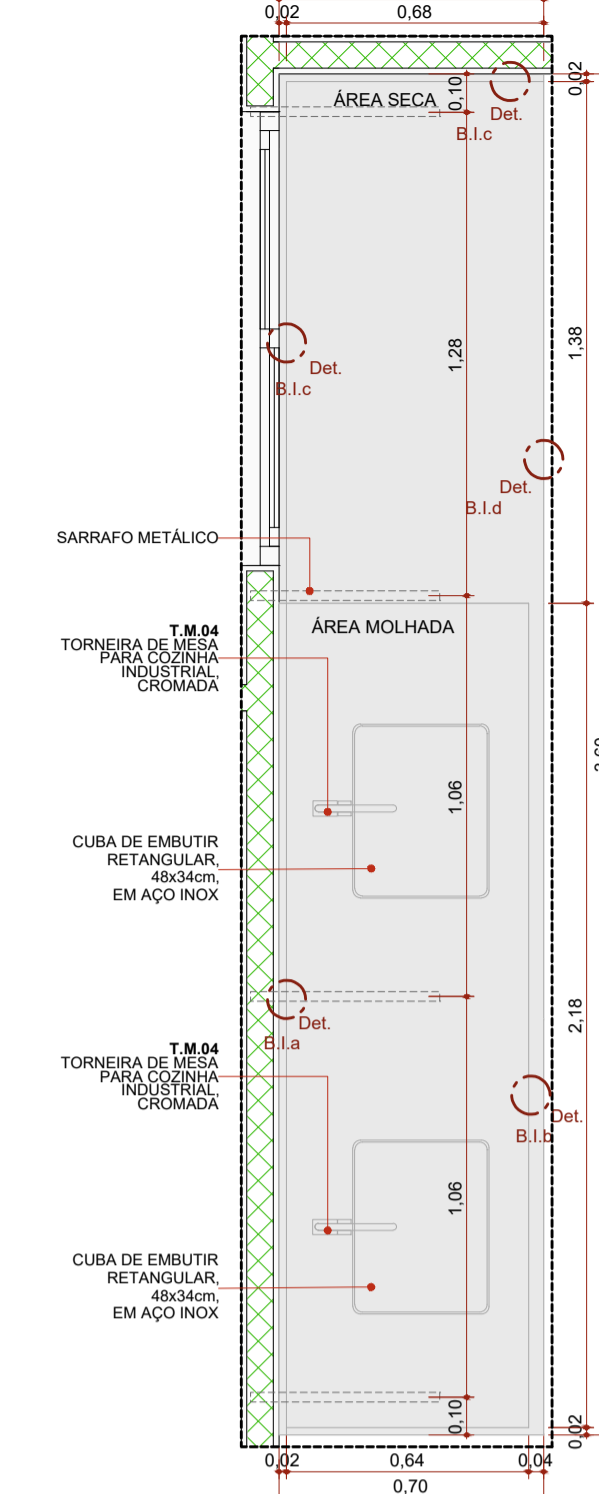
0,02
0,68
ÁREA SECA
0,10
Det.
B.I.c
0,02
Det.
B.I.c
1,28
1,38
Det.
B.I.d
SARRAFO METÁLICO
ÁREA MOLHADA
T.M.04
TORNEIRA DE MESA PARA COZINHA INDUSTRIAL, CROMADA
1,06
CUBA DE EMBUTIR RETANGULAR, 48x34cm, EM AÇO INOX
Det.
B.I.a
2,18
T.M.04
TORNEIRA DE MESA PARA COZINHA INDUSTRIAL, CROMADA
Det.
B.I.b
1,06
CUBA DE EMBUTIR RETANGULAR, 48x34cm, EM AÇO INOX
0,10
0,02
0,02
0,64
0,04
0,70